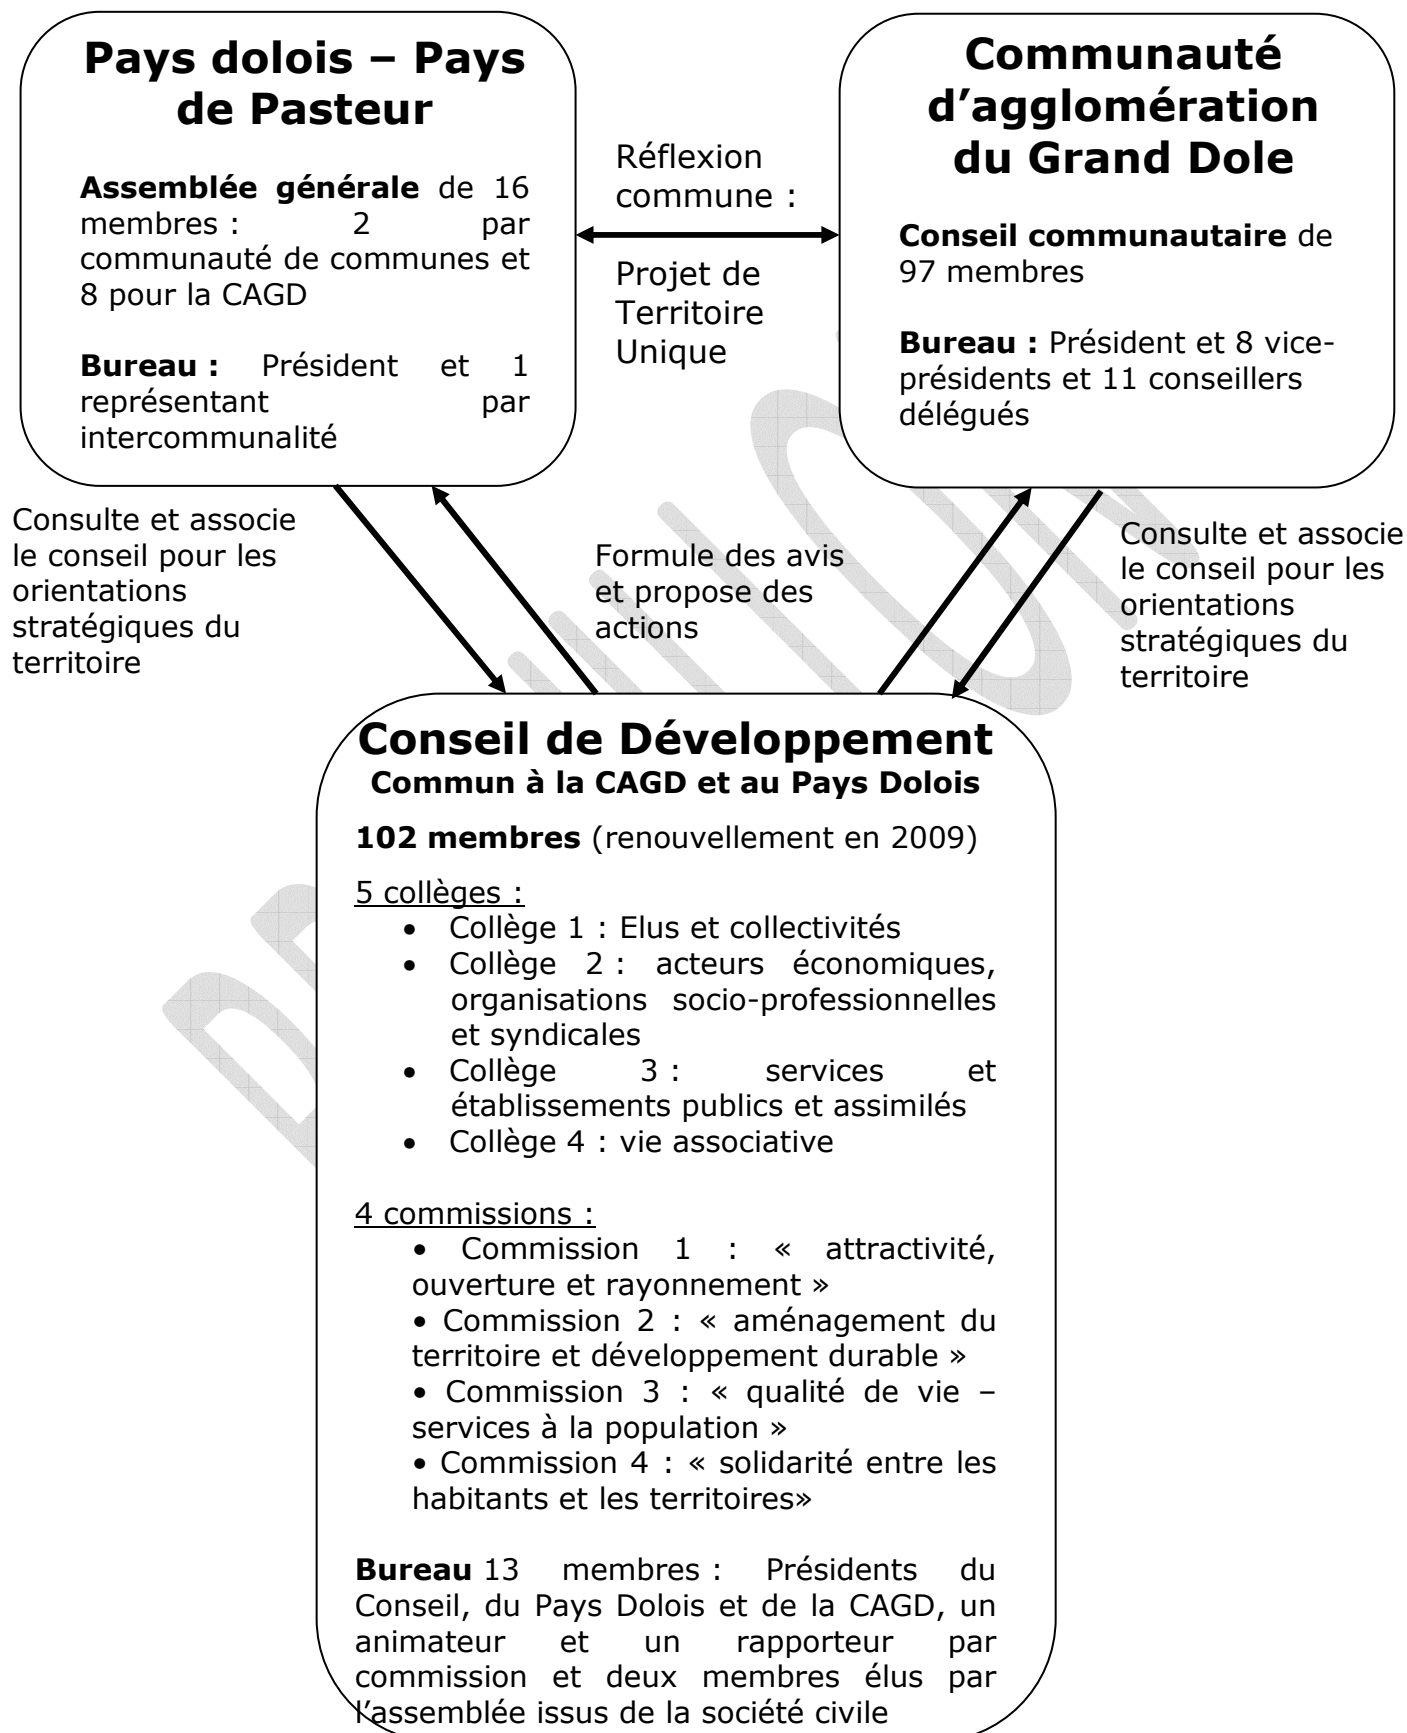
Pays dolois – Pays de Pasteur

**Assemblée générale** de 16 membres : 2 par communauté de communes et 8 pour la CAGD

**Bureau :** Président et 1 représentant par intercommunalité

Réflexion commune :

Projet de Territoire Unique

Communauté d'agglomération du Grand Dole

**Conseil communautaire** de 97 membres

**Bureau :** Président et 8 vice-présidents et 11 conseillers délégués

Consulte et associe le conseil pour les orientations stratégiques du territoire

Formule des avis et propose des actions

Consulte et associe le conseil pour les orientations stratégiques du territoire

Conseil de Développement
Commun à la CAGD et au Pays Dolois

**102 membres** (renouvellement en 2009)

5 collèges :
- Collège 1 : Elus et collectivités
- Collège 2 : acteurs économiques, organisations socio-professionnelles et syndicales
- Collège 3 : services et établissements publics et assimilés
- Collège 4 : vie associative

4 commissions :
• Commission 1 : « attractivité, ouverture et rayonnement »
• Commission 2 : « aménagement du territoire et développement durable »
• Commission 3 : « qualité de vie – services à la population »
• Commission 4 : « solidarité entre les habitants et les territoires»

**Bureau** 13 membres : Présidents du Conseil, du Pays Dolois et de la CAGD, un animateur et un rapporteur par commission et deux membres élus par l'assemblée issus de la société civile